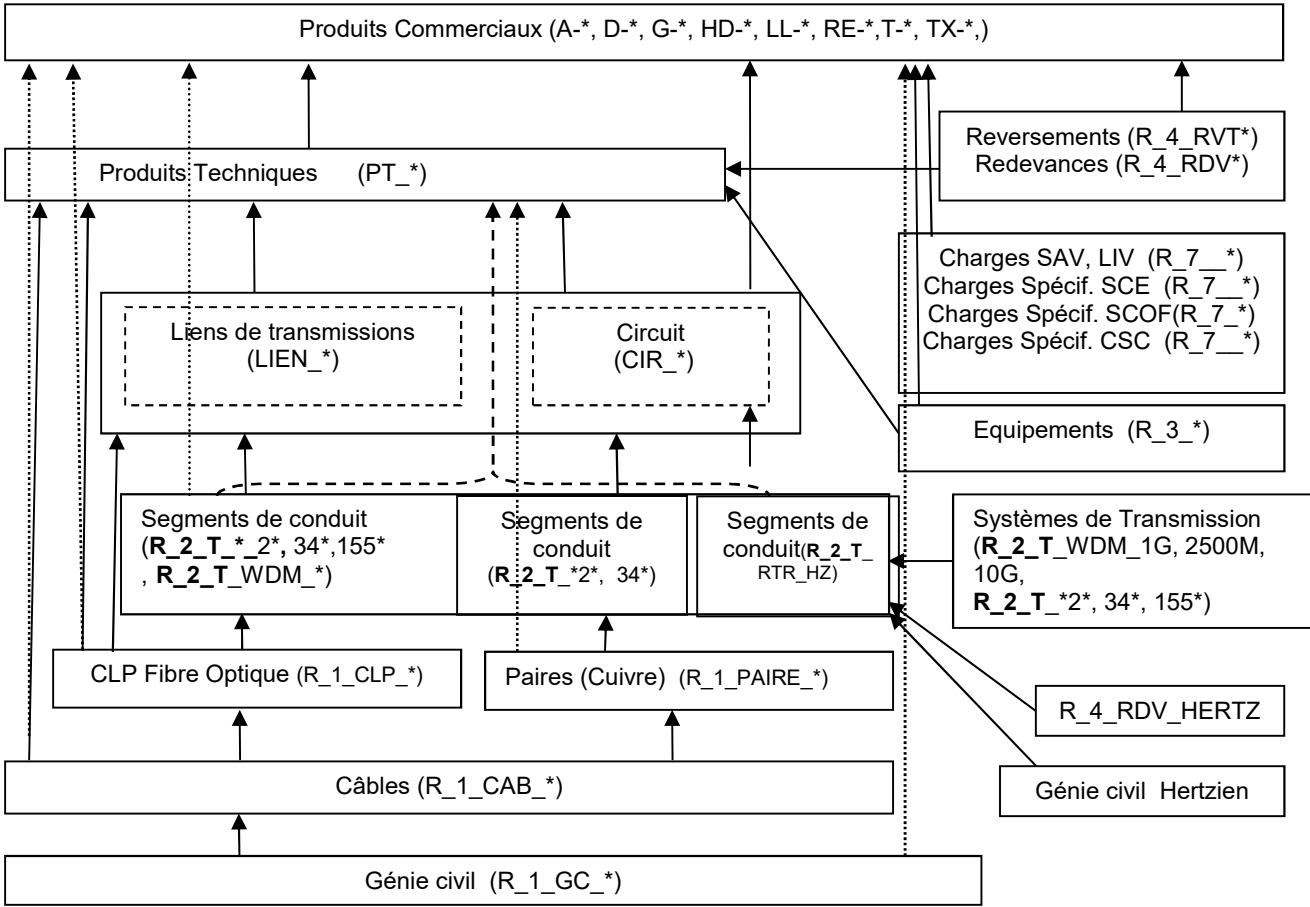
Produits Commerciaux (A-*, D-*, G-*, HD-*, LL-*, RE-*,T-*, TX-*,)

Reversements (R_4_RVT*)
Redevances (R_4_RDV*)

Produits Techniques (PT_*)

Charges SAV, LIV (R_7__*)
Charges Spécif. SCE (R_7__*)
Charges Spécif. SCOF(R_7_*)
Charges Spécif. CSC (R_7__*)

Liens de transmissions
(LIEN_*)

Circuit
(CIR_*)

Equipements (R_3_*)

Segments de conduit
(**R_2_T_*_**2***,** 34*,155*
, **R_2_T**_WDM_*)

Segments de conduit
(**R_2_T**_*2*, 34*)

Segments de conduit(**R_2_T_**RTR_HZ)

Systèmes de Transmission
(**R_2_T**_WDM_1G, 2500M, 10G,
**R_2_T**_*2*, 34*, 155*)

CLP Fibre Optique (R_1_CLP_*)

Paires (Cuivre) (R_1_PAIRE_*)

R_4_RDV_HERTZ

Câbles (R_1_CAB_*)

Génie civil Hertzien

Génie civil (R_1_GC_*)